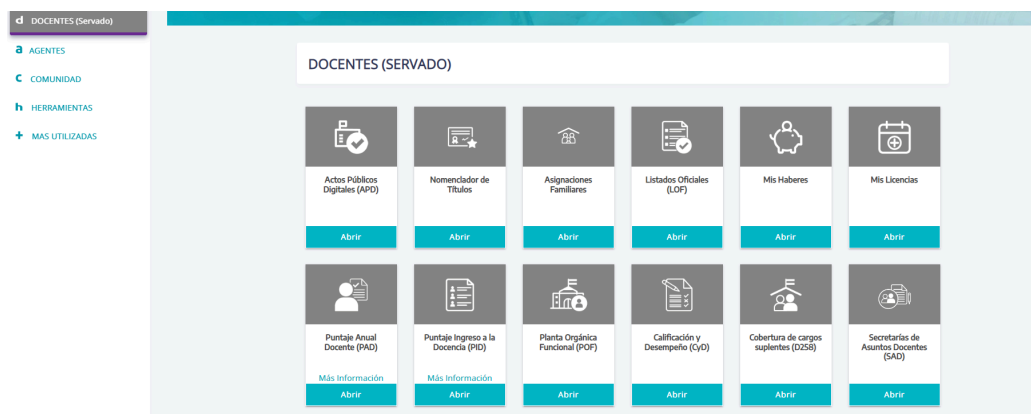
d DOCENTES (Servado)
a AGENTES
c COMUNIDAD
h HERRAMIENTAS
+ MAS UTILIZADAS

DOCENTES (SERVADO)

Actos Públicos Digitales (APD)
Abrir

Nomenclador de Títulos
Abrir

Asignaciones Familiares
Abrir

Listados Oficiales (LOF)
Abrir

Mis Haberes
Abrir

Mis Licencias
Abrir

Puntaje Anual Docente (PAD)
Más Información
Abrir

Puntaje Ingreso a la Docencia (PID)
Más Información
Abrir

Planta Orgánica Funcional (POF)
Abrir

Calificación y Desempeño (CyD)
Abrir

Cobertura de cargos suplentes (D258)
Abrir

Secretarías de Asuntos Docentes (SAD)
Abrir